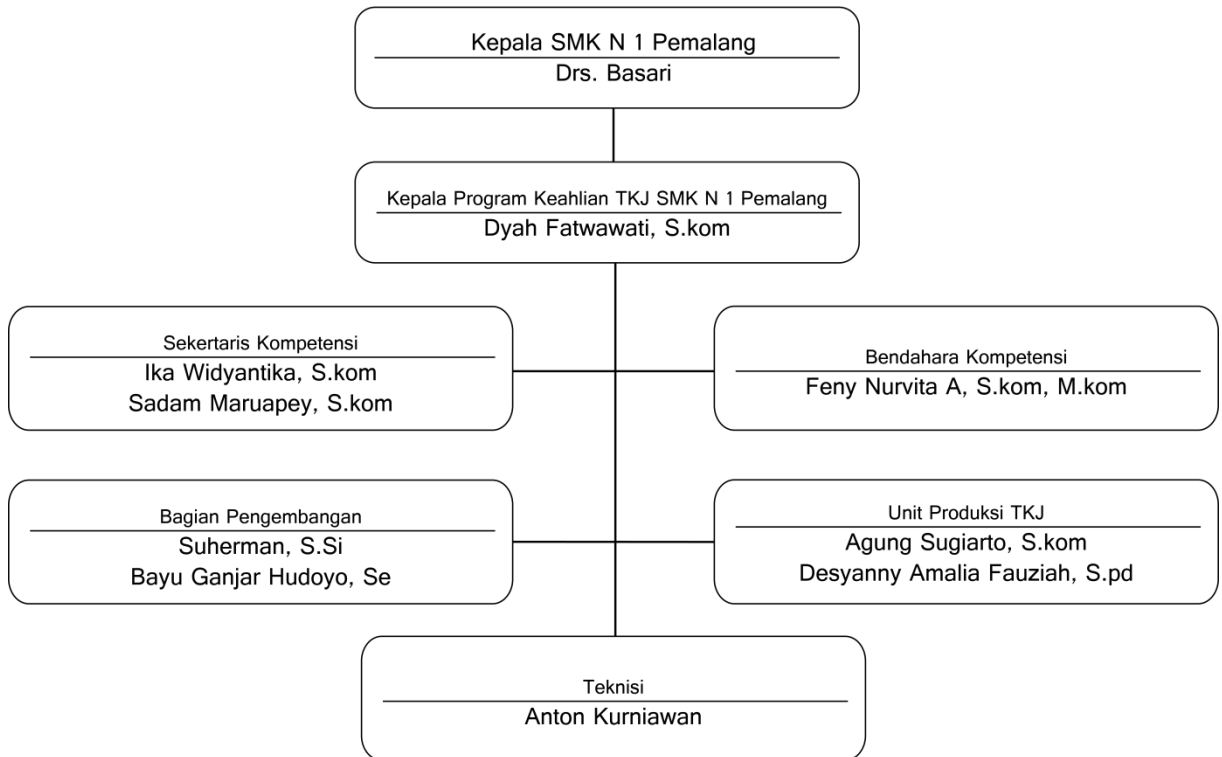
Kepala SMK N 1 Pemalang
Drs. Basari

Kepala Program Keahlian TKJ SMK N 1 Pemalang
Dyah Fatwawati, S.kom

Sekertaris Kompetensi
Ika Widyantika, S.kom
Sadam Maruapey, S.kom

Bendahara Kompetensi
Feny Nurvita A, S.kom, M.kom

Bagian Pengembangan
Suherman, S.Si
Bayu Ganjar Hudoyo, Se

Unit Produksi TKJ
Agung Sugiarto, S.kom
Desyanny Amalia Fauziah, S.pd

Teknisi
Anton Kurniawan